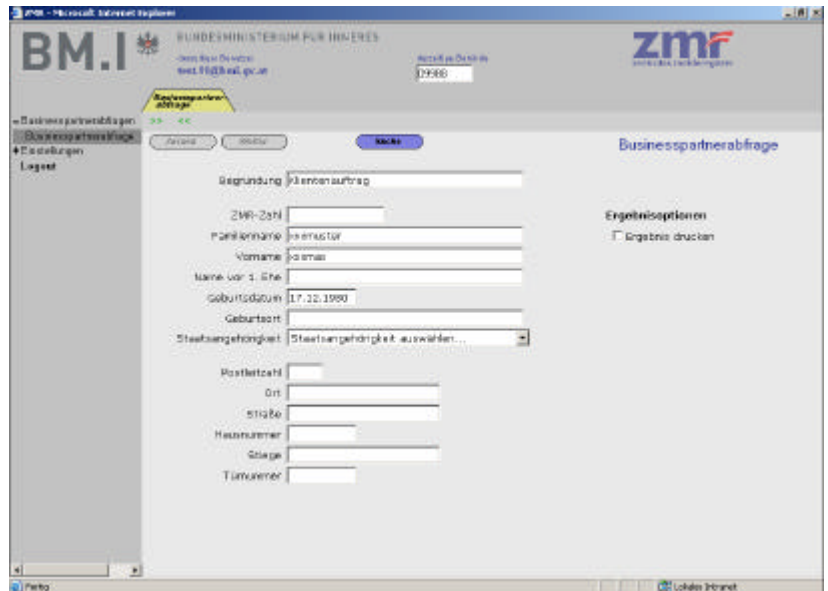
ZMR - Microsoft Internet Explorer

BM.I

BUNDESMINISTERIUM FÜR INNERES

Angemeldeter Benutzer
test.10@bmi.gv.at

Aktuelle Behörde
09988

zmr
zentrales melderegister

Businesspartnerabfrage

>> <<

-Businesspartnerabfragen
Businesspartnerabfrage
+Einstellungen
Logout

Zurück
Weiter
Suche

Businesspartnerabfrage

Begründung Klientenauftrag

ZMR-Zahl
Familienname Mustermann
Vorname Max
Name vor 1. Ehe
Geburtsdatum 17.12.1980
Geburtsort
Staatsangehörigkeit Staatsangehörigkeit auswählen...

Postleitzahl
Ort
Straße
Hausnummer
Stiege
Türnummer

Ergebnisoptionen
Ergebnis drucken

Fertig
Lokales Intranet